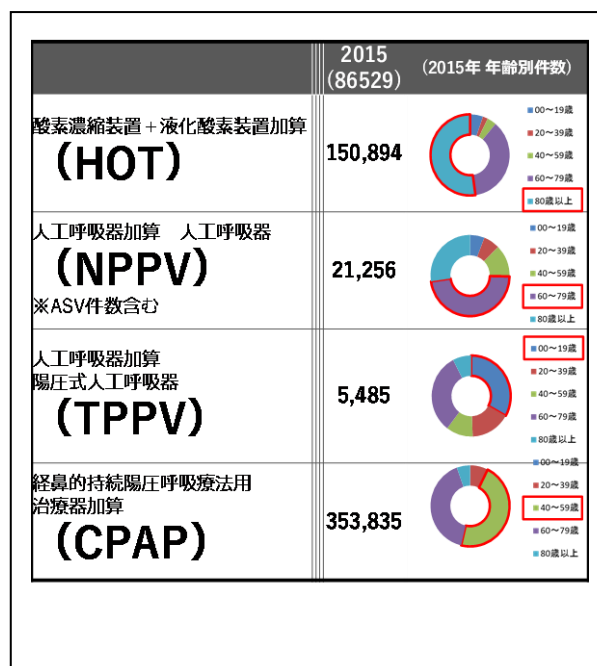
| | 2015 (86529) | (2015年 年齢別件数) |
|---|---|---|
| 酸素濃縮装置＋液化酸素装置加算 (HOT) | 150,894 | 00〜19歳 20〜39歳 40〜59歳 60〜79歳 80歳以上 |
| 人工呼吸器加算　人工呼吸器 (NPPV) ※ASV件数含む | 21,256 | 00〜19歳 20〜39歳 40〜59歳 60〜79歳 80歳以上 |
| 人工呼吸器加算 陽圧式人工呼吸器 (TPPV) | 5,485 | 00〜19歳 20〜39歳 40〜59歳 60〜79歳 80歳以上 |
| 経鼻的持続陽圧呼吸療法用治療器加算 (CPAP) | 353,835 | 00〜19歳 20〜39歳 40〜59歳 60〜79歳 80歳以上 |